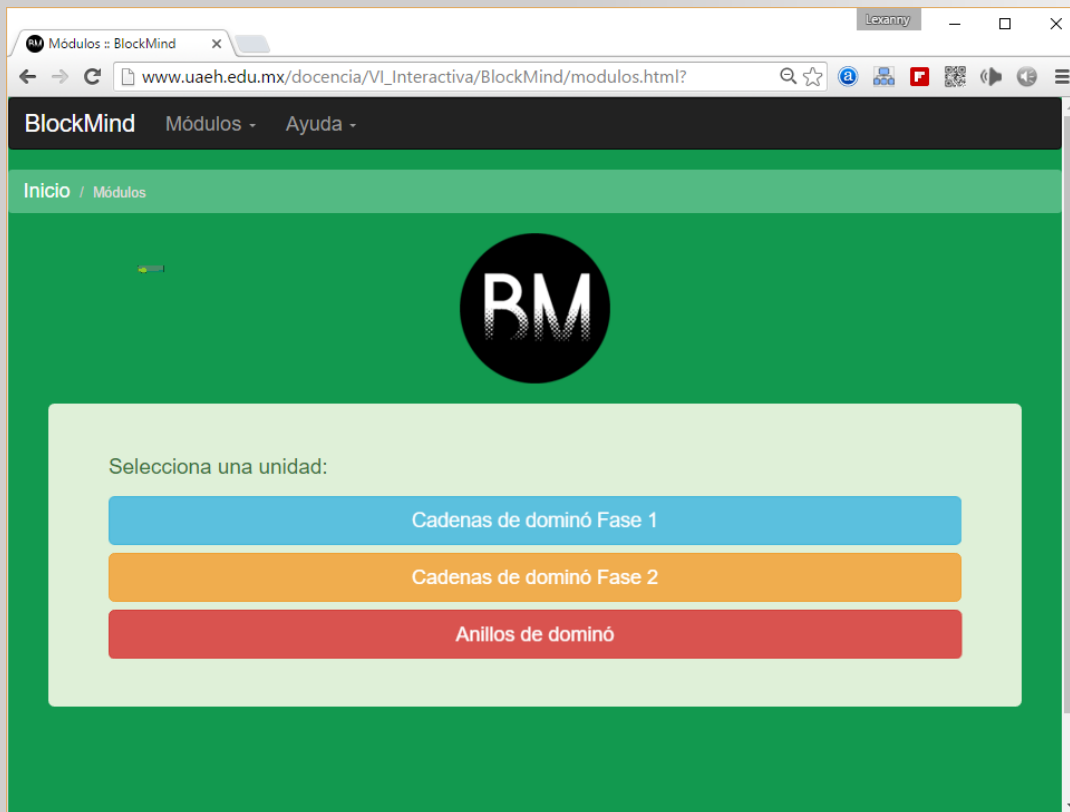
Lexanny

Módulos :: BlockMind

www.uaeh.edu.mx/docencia/VI_Interactiva/BlockMind/modulos.html?

BlockMind Módulos Ayuda

Inicio / Módulos

BM

Selecciona una unidad:

Cadenas de dominó Fase 1

Cadenas de dominó Fase 2

Anillos de dominó